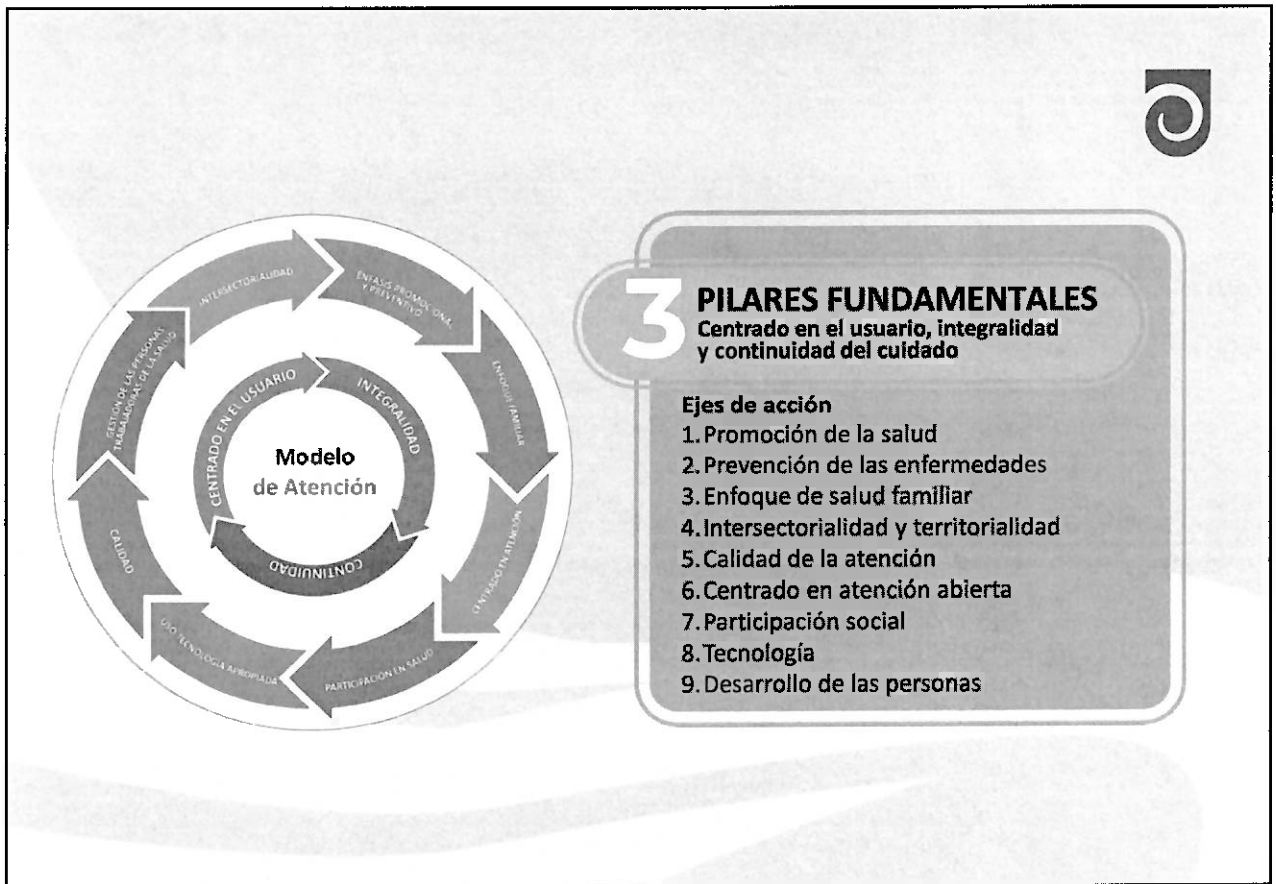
INTERSECTORIALIDAD

ENFASIS PROMOCIONAL Y PREVENTIVO

ENFOQUE FAMILIAR

CENTRADO EN ATENCIÓN

PARTICIPACIÓN EN SALUD

USO TECNOLOGÍA APROPIADA

CALIDAD

GESTIÓN DE LAS PERSONAS TRABAJADORAS DE LA SALUD

CENTRADO EN EL USUARIO

INTEGRALIDAD

CONTINUIDAD

Modelo de Atención

3 PILARES FUNDAMENTALES
Centrado en el usuario, integralidad y continuidad del cuidado

Ejes de acción
1. Promoción de la salud
2. Prevención de las enfermedades
3. Enfoque de salud familiar
4. Intersectorialidad y territorialidad
5. Calidad de la atención
6. Centrado en atención abierta
7. Participación social
8. Tecnología
9. Desarrollo de las personas